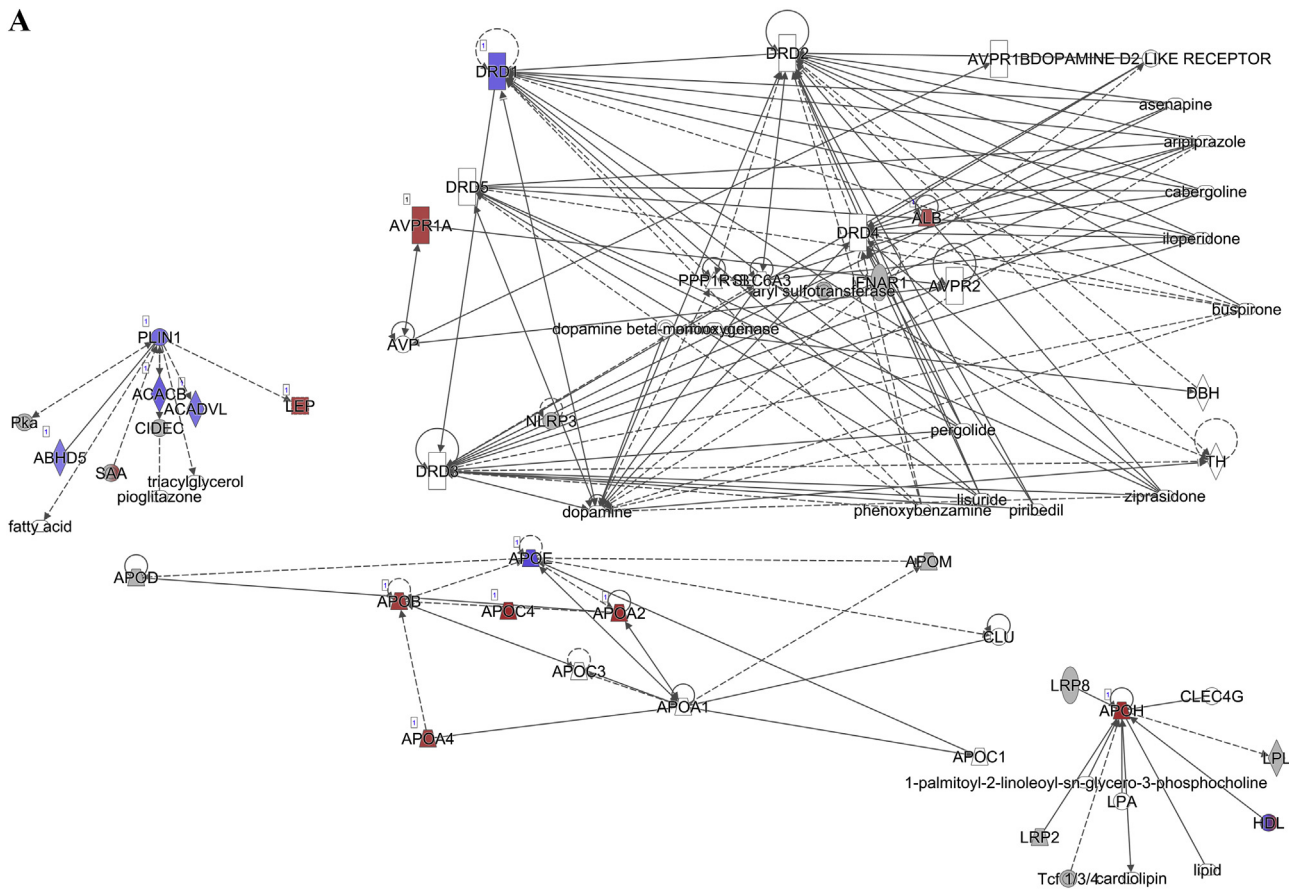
A

1
DRD1
DRD2
AVPR1B
DOPAMINE D2 LIKE RECEPTOR
asenapine
aripiprazole
cabergoline
iloperidone
buspirone
1
DRD5
1
AVPR1A
ALB
DRD4
PPP1R1B
SLC6A3
aryl sulfotransferase
IFNAR1
AVPR2
AVP
dopamine beta-monooxygenase
DBH
NLRP3
pergolide
DRD3
TH
dopamine
lisuride
phenoxybenzamine
piribedil
ziprasidone

1
PLIN1
1
ACACB
1
ACADVL
1
LEP
Pka
1
ABHD5
CIDEC
SAA
triacylglycerol
pioglitazone
fatty acid

APOD
1
APOE
APOM
1
APOB
APOC4
1
APOA2
CLU
APOC3
APOA1
1
APOA4
APOC1

LRP8
1
APOH
CLEC4G
LPL
1-palmitoyl-2-linoleoyl-sn-glycero-3-phosphocholine
LPA
HDL
LRP2
lipid
Tcf1/3/4
cardiolipin